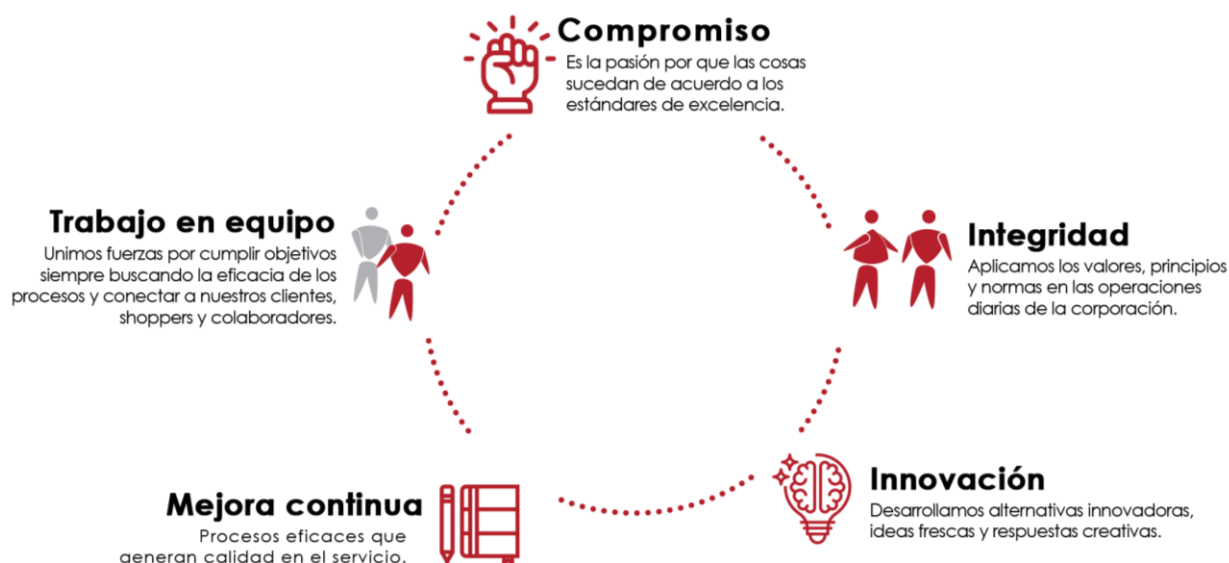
Compromiso
Es la pasión por que las cosas sucedan de acuerdo a los estándares de excelencia.

Trabajo en equipo
Unimos fuerzas por cumplir objetivos siempre buscando la eficacia de los procesos y conectar a nuestros clientes, shoppers y colaboradores.

Integridad
Aplicamos los valores, principios y normas en las operaciones diarias de la corporación.

Innovación
Desarrollamos alternativas innovadoras, ideas frescas y respuestas creativas.

Mejora continua
Procesos eficaces que generan calidad en el servicio.